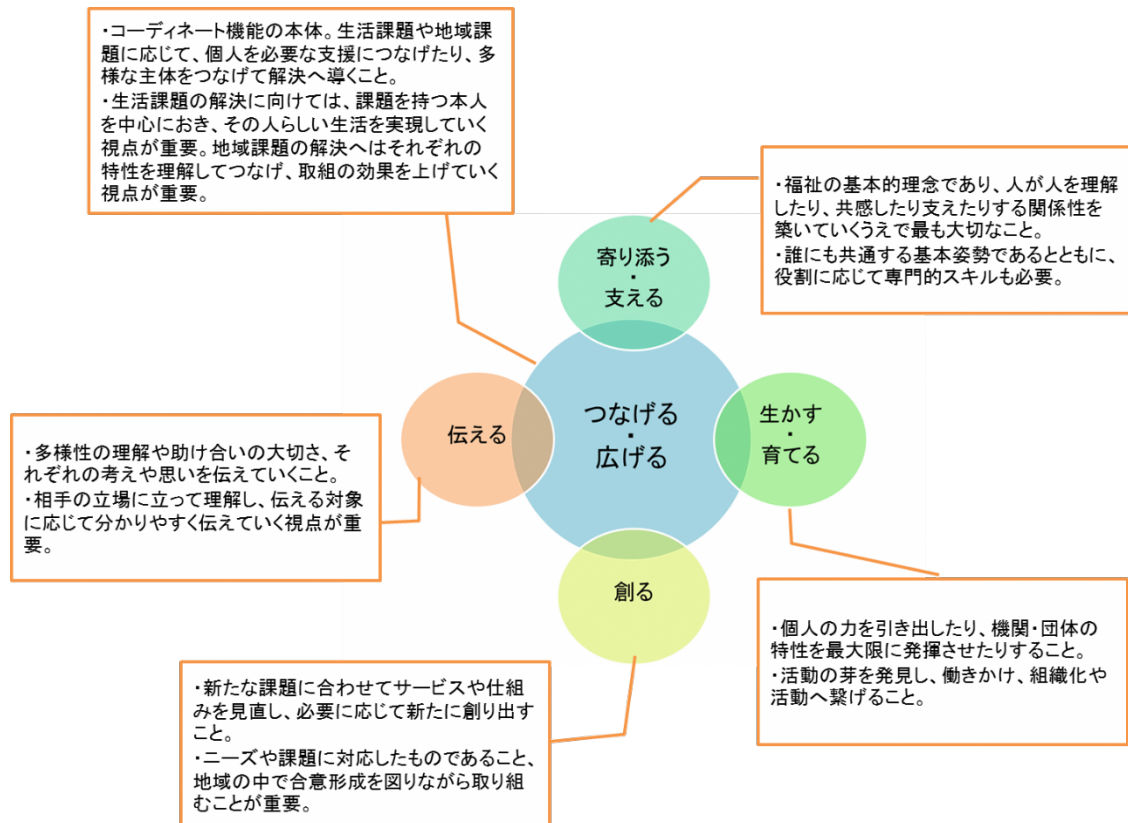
・コーディネート機能の本体。生活課題や地域課題に応じて、個人を必要な支援につなげたり、多様な主体をつなげて解決へ導くこと。
・生活課題の解決に向けては、課題を持つ本人を中心におき、その人らしい生活を実現していく視点が重要。地域課題の解決へはそれぞれの特性を理解してつなげ、取組の効果を上げていく視点が重要。

・福祉の基本的理念であり、人が人を理解したり、共感したり支えたりする関係性を築いていくうえで最も大切なこと。
・誰にも共通する基本姿勢であるとともに、役割に応じて専門的スキルも必要。

寄り添う
・
支える

伝える

つなげる
・
広げる

生かす
・
育てる

創る

・多様性の理解や助け合いの大切さ、それぞれの考えや思いを伝えていくこと。
・相手の立場に立って理解し、伝える対象に応じて分かりやすく伝えていく視点が重要。

・個人の力を引き出したり、機関・団体の特性を最大限に発揮させたりすること。
・活動の芽を発見し、働きかけ、組織化や活動へ繋げること。

・新たな課題に合わせてサービスや仕組みを見直し、必要に応じて新たに創り出すこと。
・ニーズや課題に対応したものであること、地域の中で合意形成を図りながら取り組むことが重要。